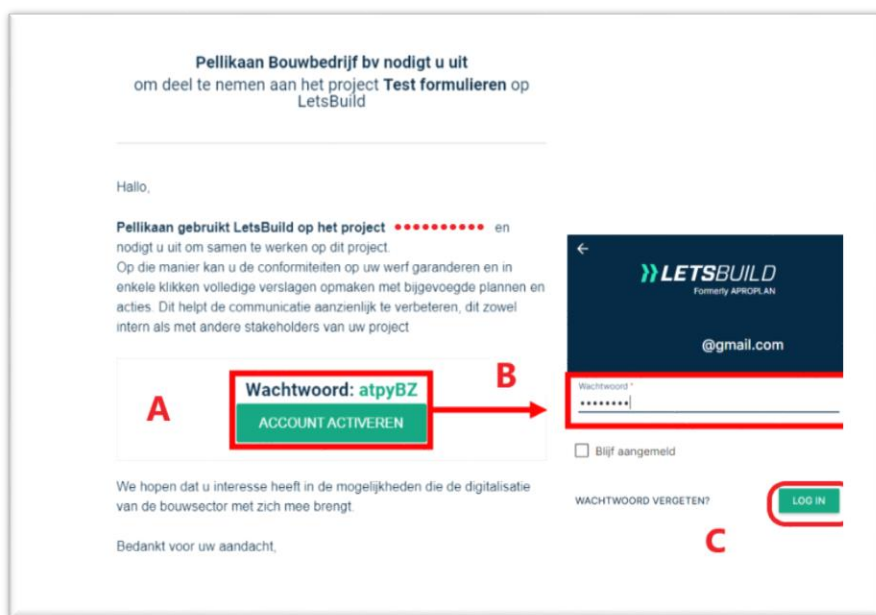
**Pellikaan Bouwbedrijf bv nodigt u uit**
om deel te nemen aan het project **Test formulieren** op LetsBuild

Hallo,

**Pellikaan gebruikt LetsBuild op het project** •••••••••• en nodigt u uit om samen te werken op dit project.
Op die manier kan u de conformiteiten op uw werf garanderen en in enkele klikken volledige verslagen opmaken met bijgevoegde plannen en acties. Dit helpt de communicatie aanzienlijk te verbeteren, dit zowel intern als met andere stakeholders van uw project

A

Wachtwoord: atpyBZ

ACCOUNT ACTIVEREN

B

We hopen dat u interesse heeft in de mogelijkheden die de digitalisatie van de bouwsector met zich mee brengt.

Bedankt voor uw aandacht,

←

LETSBUILD
Formerly APROPLAN

@gmail.com

Wachtwoord *
••••••••

Blijf aangemeld

WACHTWOORD VERGETEN?

LOG IN

C